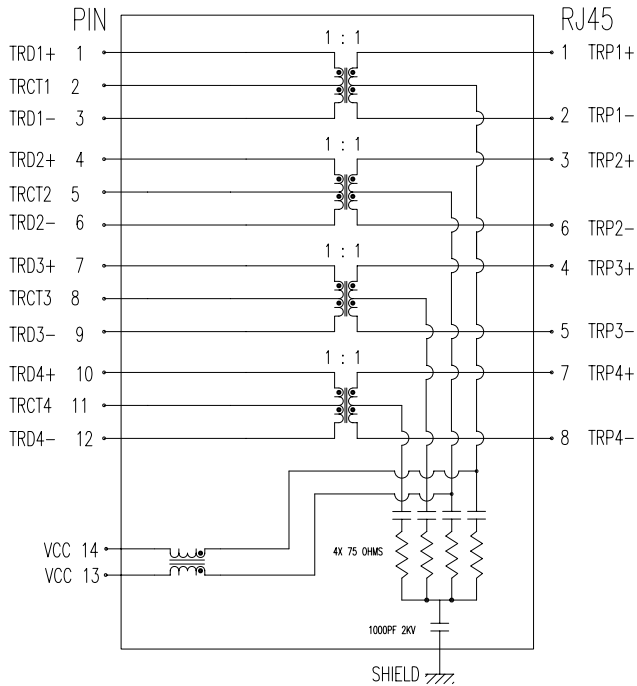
PIN

RJ45

TRD1+ 1

TRCT1 2

TRD1− 3

TRD2+ 4

TRCT2 5

TRD2− 6

TRD3+ 7

TRCT3 8

TRD3− 9

TRD4+ 10

TRCT4 11

TRD4− 12

1 : 1

1 : 1

1 : 1

1 : 1

1 TRP1+

2 TRP1−

3 TRP2+

6 TRP2−

4 TRP3+

5 TRP3−

7 TRP4+

8 TRP4−

VCC 14

VCC 13

4X 75 OHMS

1000PF 2KV

SHIELD